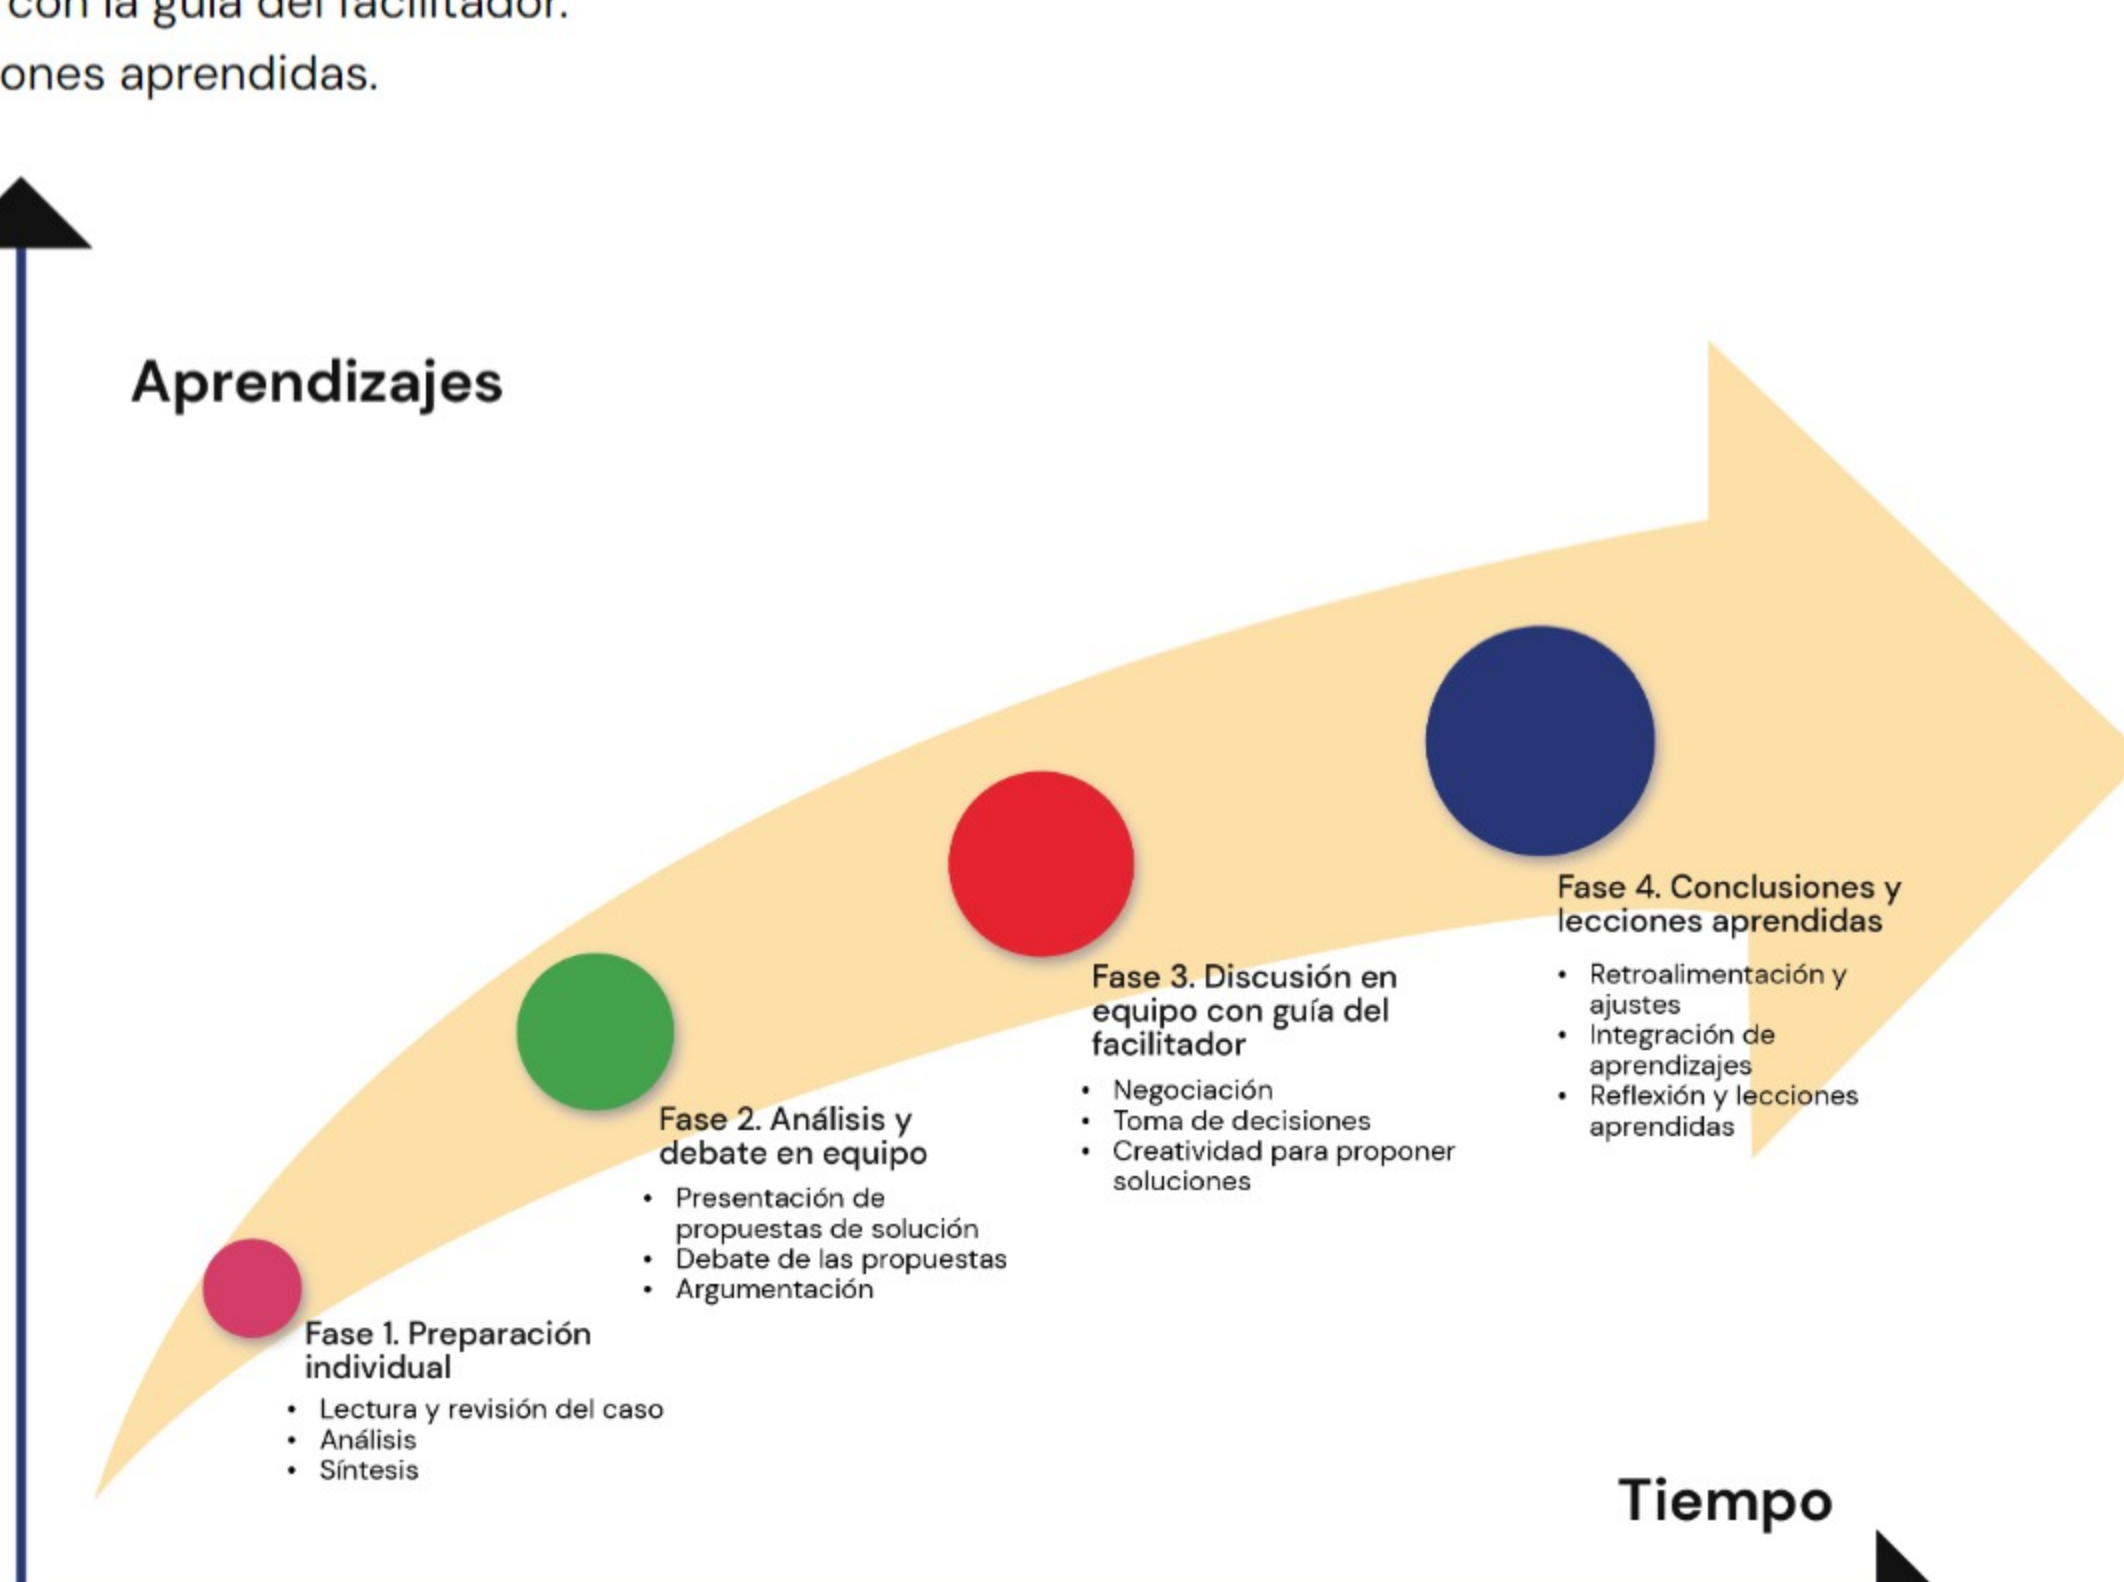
con la guía del facilitador.
ones aprendidas.

Aprendizajes

Fase 1. Preparación individual
• Lectura y revisión del caso
• Análisis
• Síntesis

Fase 2. Análisis y debate en equipo
• Presentación de propuestas de solución
• Debate de las propuestas
• Argumentación

Fase 3. Discusión en equipo con guía del facilitador
• Negociación
• Toma de decisiones
• Creatividad para proponer soluciones

Fase 4. Conclusiones y lecciones aprendidas
• Retroalimentación y ajustes
• Integración de aprendizajes
• Reflexión y lecciones aprendidas

Tiempo